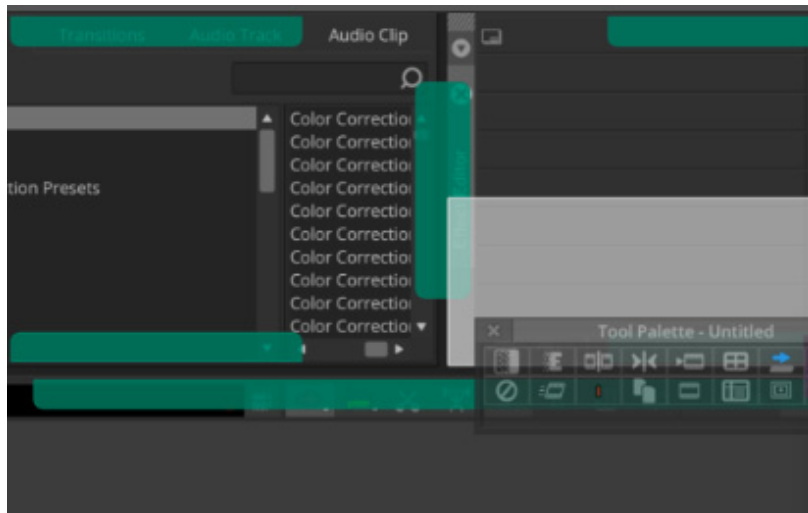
Transitions Audio Track Audio Clip

tion Presets

Color Correctio
Color Correctio
Color Correctio
Color Correctio
Color Correctio
Color Correctio
Color Correctio
Color Correctio
Color Correctio
Color Correctio

Tool Palette - Untitled